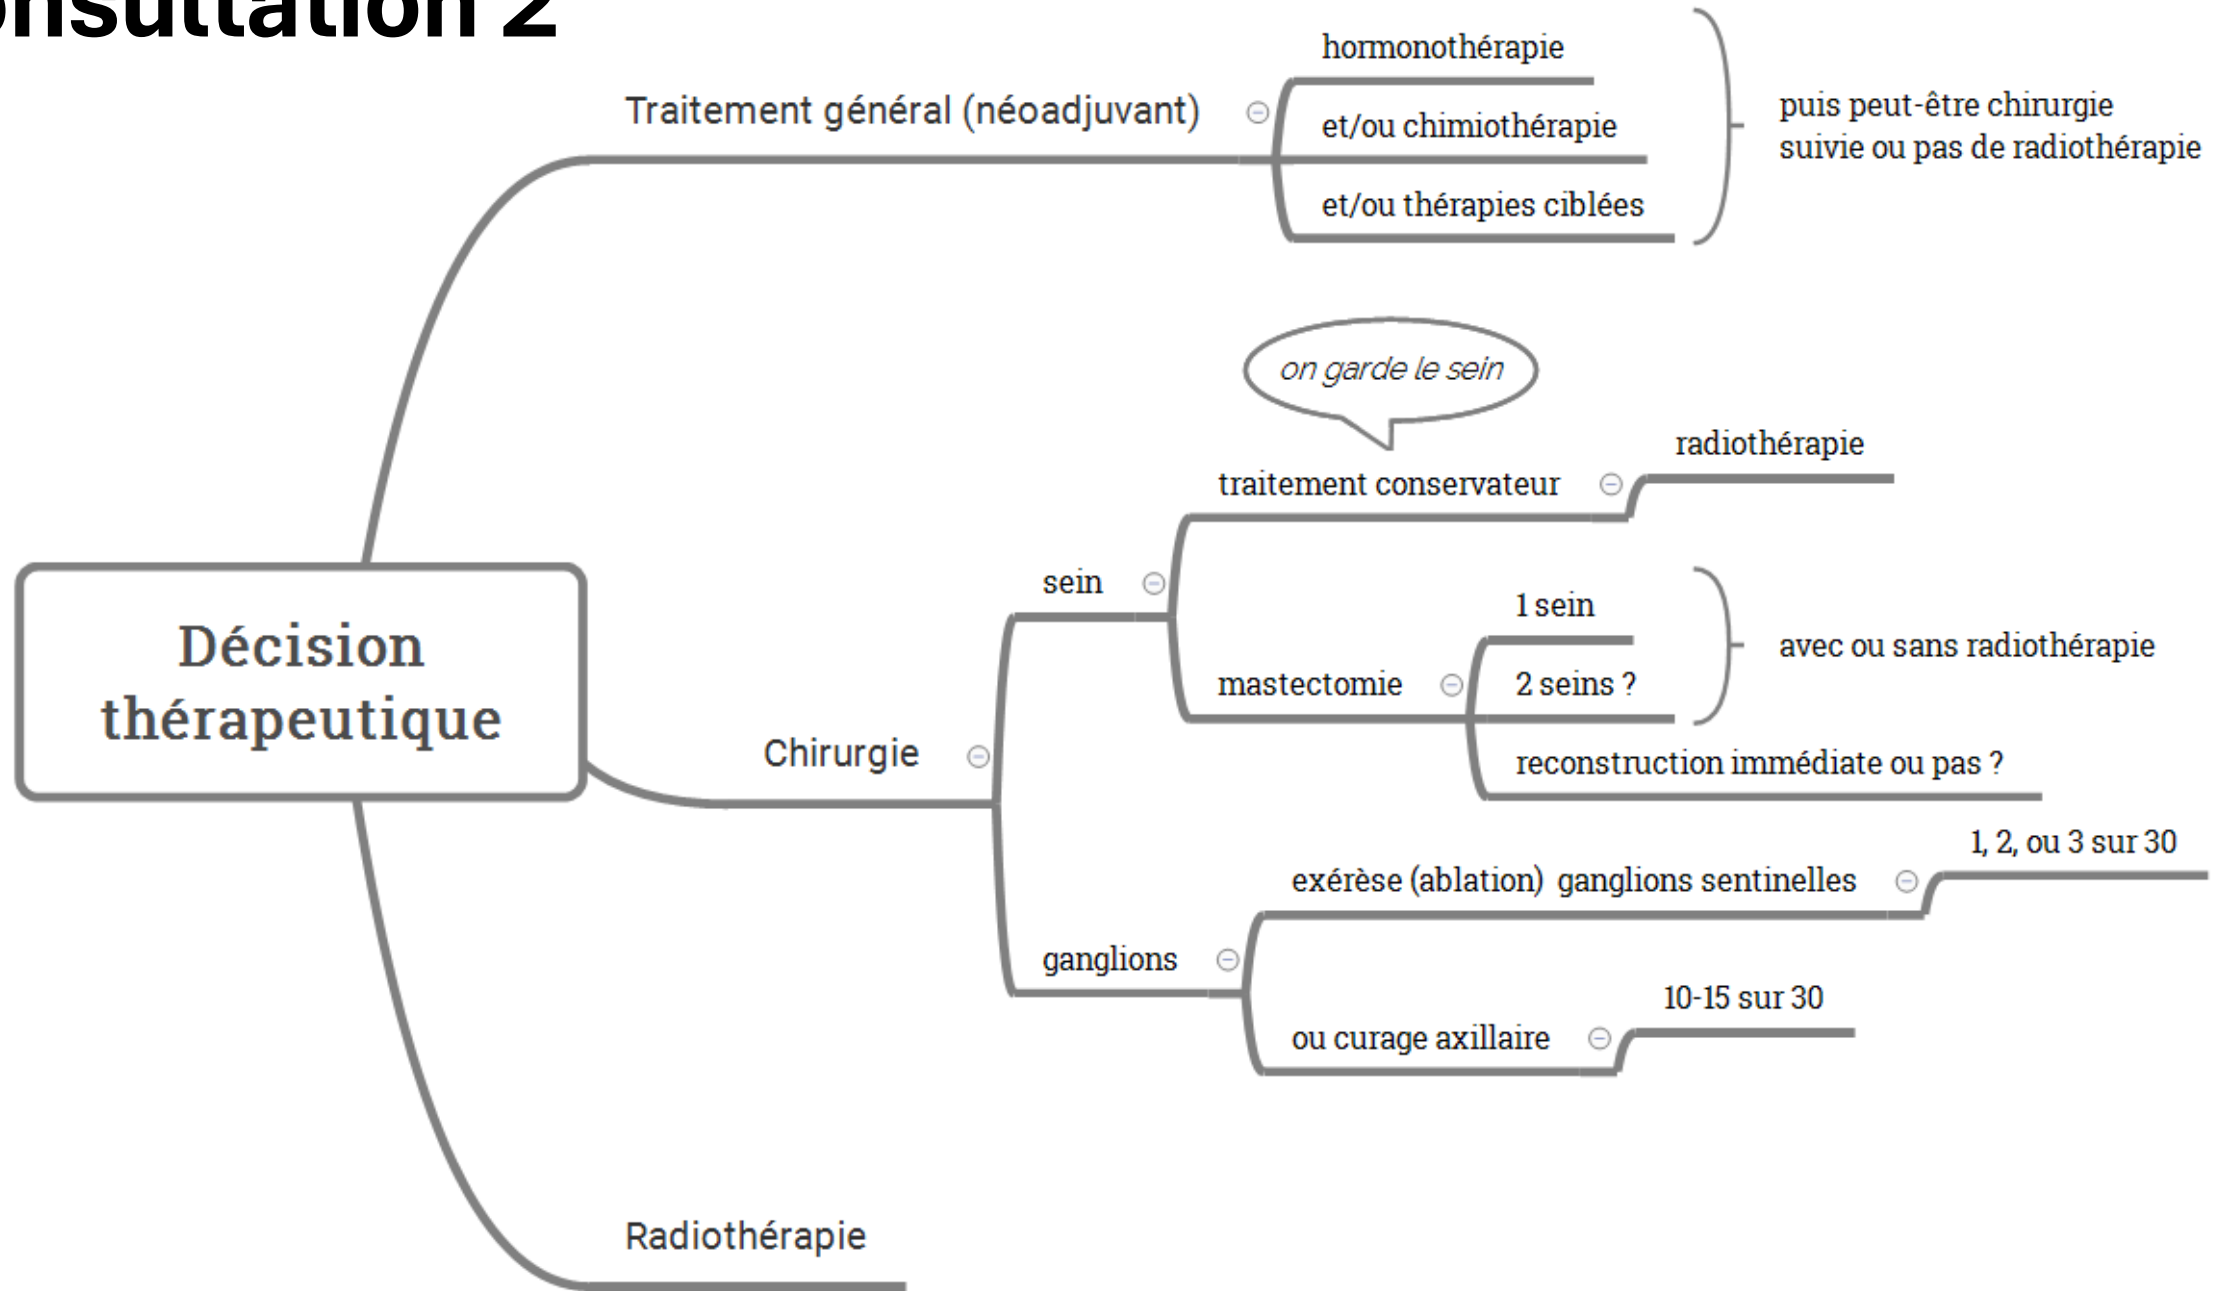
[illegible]nsultation 2

Décision thérapeutique

Traitement général (néoadjuvant)

hormonothérapie

et/ou chimiothérapie

et/ou thérapies ciblées

puis peut-être chirurgie suivie ou pas de radiothérapie

Chirurgie

sein

on garde le sein

traitement conservateur

radiothérapie

mastectomie

1 sein

2 seins ?

avec ou sans radiothérapie

reconstruction immédiate ou pas ?

ganglions

exérèse (ablation) ganglions sentinelles

1, 2, ou 3 sur 30

ou curage axillaire

10-15 sur 30

Radiothérapie